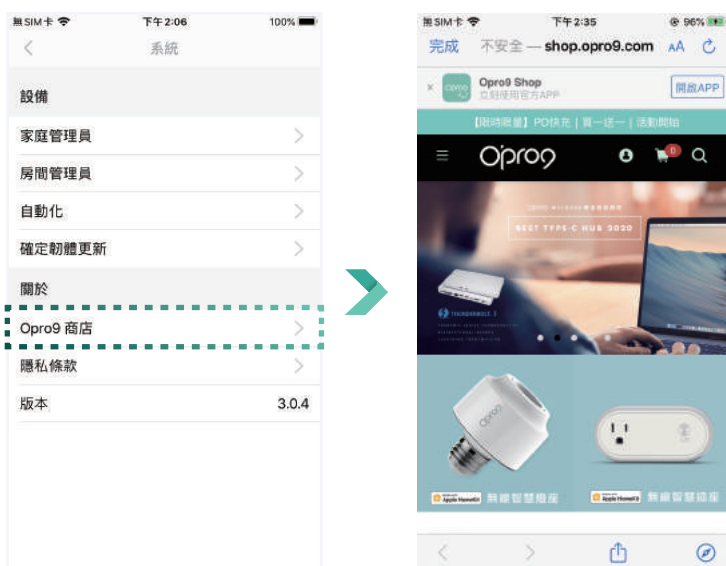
無SIM卡 下午2:06 100%

系統

設備

家庭管理員

房間管理員

自動化

確定韌體更新

關於

Opro9 商店

隱私條款

版本 3.0.4

無SIM卡 下午2:35 96%

完成 不安全 — shop.opro9.com AA

Opro9 Shop
立即使用官方APP
開啟APP

【限時限量】PD快充｜買一送一｜活動開始

Opro9

BEST TYPE-C HUB 2020

THUNDERBOLT 3

opro9

Apple HomeKit 無線智慧燈座

Apple HomeKit 無線智慧插座